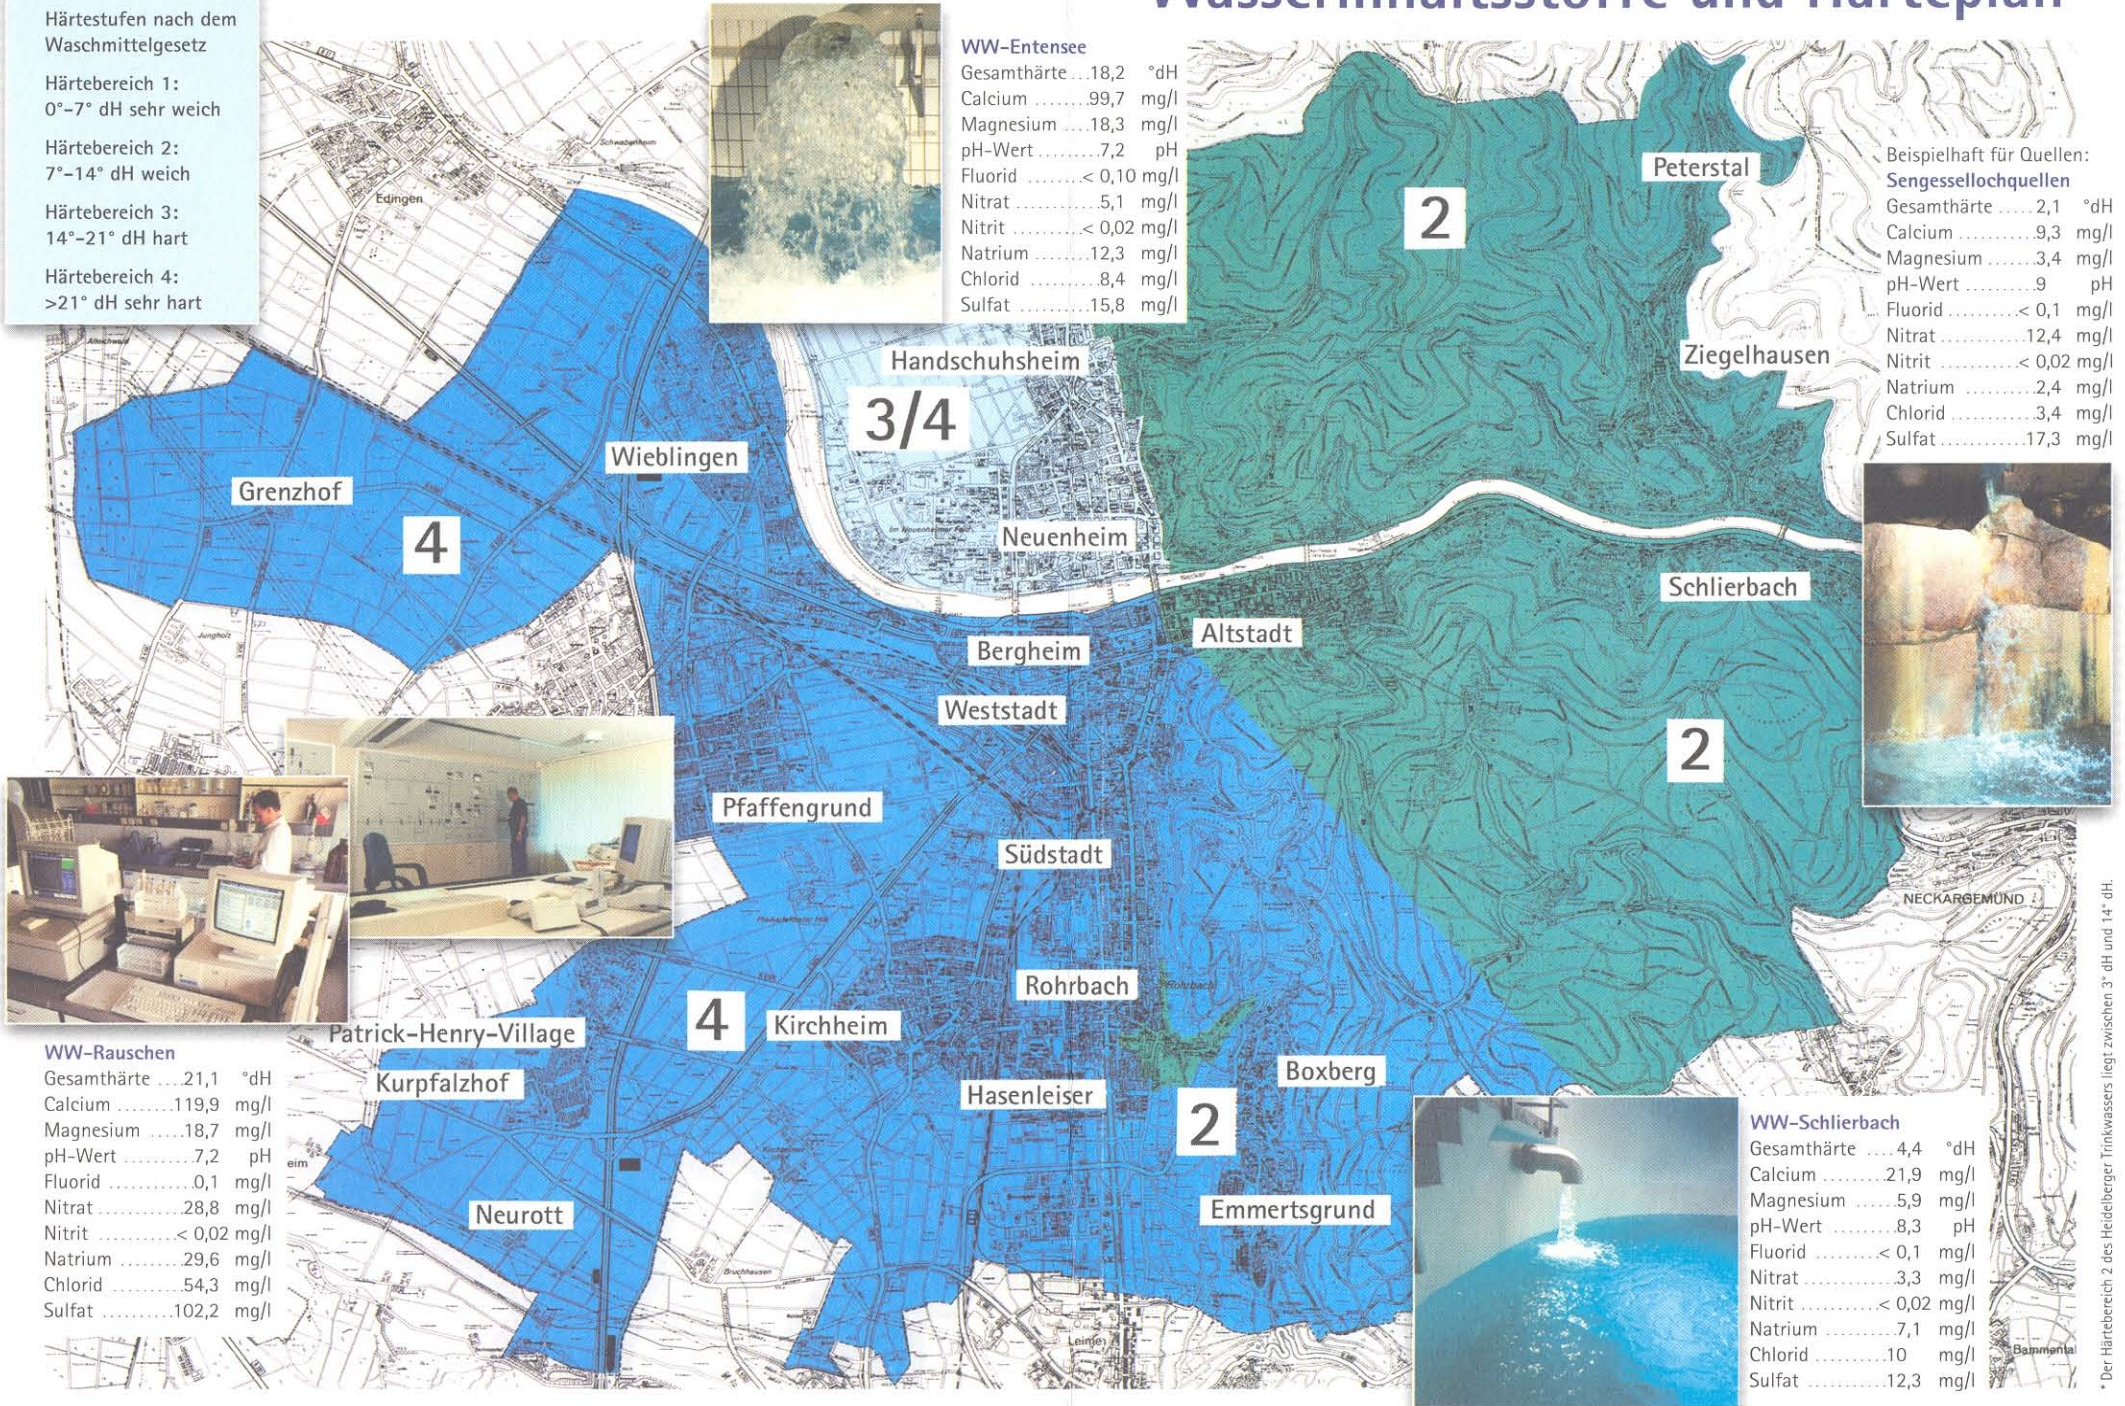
Wasserinhaltsstoffe und Härteplan

Härtestufen nach dem Waschmittelgesetz

Härtebereich 1: 0°–7° dH sehr weich

Härtebereich 2: 7°–14° dH weich

Härtebereich 3: 14°–21° dH hart

Härtebereich 4: >21° dH sehr hart

WW-Entensee
Gesamthärte ...18,2 °dH
Calcium ........99,7 mg/l
Magnesium ....18,3 mg/l
pH-Wert .........7,2 pH
Fluorid ........< 0,10 mg/l
Nitrat ............5,1 mg/l
Nitrit ..........< 0,02 mg/l
Natrium ........12,3 mg/l
Chlorid ..........8,4 mg/l
Sulfat ..........15,8 mg/l

Beispielhaft für Quellen:
Sengesselloch­quellen
Gesamthärte ......2,1 °dH
Calcium ...........9,3 mg/l
Magnesium .......3,4 mg/l
pH-Wert ..........9 pH
Fluorid ..........< 0,1 mg/l
Nitrat ............12,4 mg/l
Nitrit ..........< 0,02 mg/l
Natrium ..........2,4 mg/l
Chlorid ...........3,4 mg/l
Sulfat ............17,3 mg/l

Peterstal
2
Ziegelhausen
Handschuhsheim
3/4
Wieblingen
Grenzhof
4
Neuenheim
Schlierbach
Altstadt
Bergheim
Weststadt
2
Pfaffengrund
Südstadt
NECKARGEMÜND
Rohrbach
4
Kirchheim
Patrick-Henry-Village
Kurpfalzhof
Boxberg
Hasenleiser
2
Emmertsgrund
Neurott
Edingen

WW-Rauschen
Gesamthärte ....21,1 °dH
Calcium ........119,9 mg/l
Magnesium .....18,7 mg/l
pH-Wert ...........7,2 pH
Fluorid ............0,1 mg/l
Nitrat ............28,8 mg/l
Nitrit ..........< 0,02 mg/l
Natrium .........29,6 mg/l
Chlorid ..........54,3 mg/l
Sulfat ..........102,2 mg/l

WW-Schlierbach
Gesamthärte ....4,4 °dH
Calcium .........21,9 mg/l
Magnesium ......5,9 mg/l
pH-Wert ..........8,3 pH
Fluorid .........< 0,1 mg/l
Nitrat .............3,3 mg/l
Nitrit ..........< 0,02 mg/l
Natrium ...........7,1 mg/l
Chlorid ...........10 mg/l
Sulfat ............12,3 mg/l

* Der Härtebereich 2 des Heidelberger Trinkwassers liegt zwischen 3° dH und 14° dH.